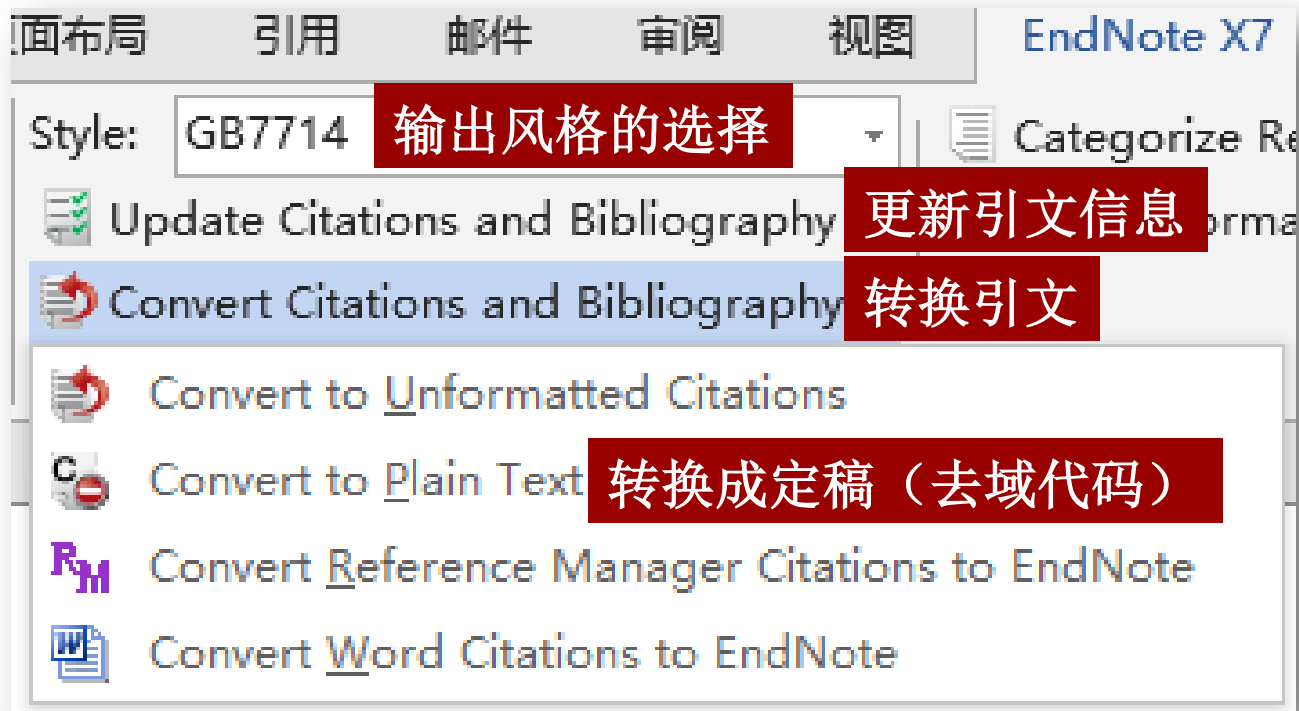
面布局　引用　邮件　审阅　视图　EndNote X7

Style: GB7714 输出风格的选择

Categorize Re

Update Citations and Bibliography 更新引文信息 orma

Convert Citations and Bibliography 转换引文

Convert to Unformatted Citations

Convert to Plain Text 转换成定稿（去域代码）

Convert Reference Manager Citations to EndNote

Convert Word Citations to EndNote